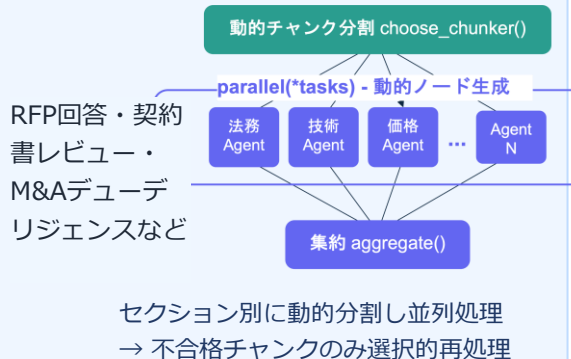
動的チャンク分割 choose_chunker()

parallel(*tasks) - 動的ノード生成

RFP回答・契約書レビュー・M&Aデューデリジェンスなど

法務 Agent

技術 Agent

価格 Agent

...

Agent N

集約 aggregate()

セクション別に動的分割し並列処理
→ 不合格チャンクのみ選択的再処理